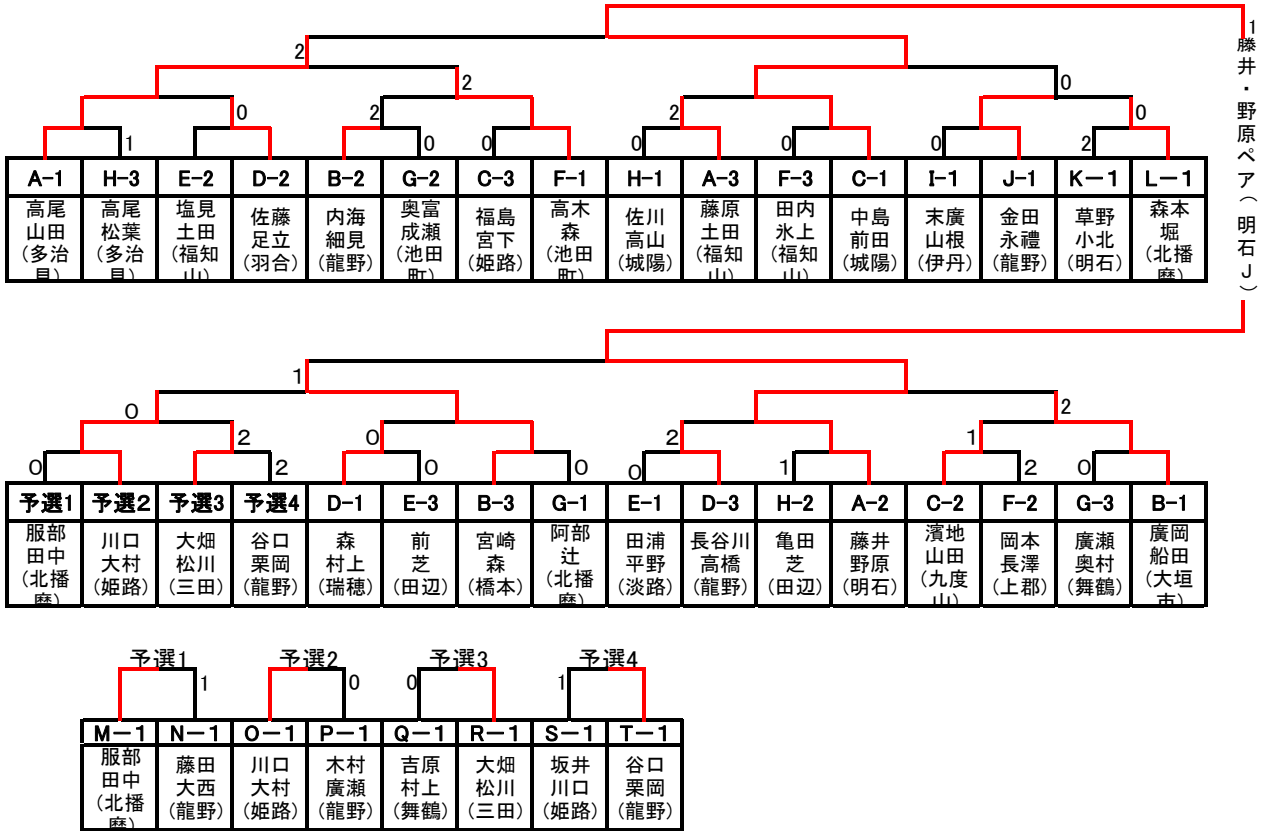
1
藤井・野原ペア（明石J）

2
2
0
1
0
2
0
0
2
0
0
0
2
0

| A-1 | H-3 | E-2 | D-2 | B-2 | G-2 | C-3 | F-1 | H-1 | A-3 | F-3 | C-1 | I-1 | J-1 | K－1 | L－1 |
|---|---|---|---|---|---|---|---|---|---|---|---|---|---|---|---|
| 高尾 山田 （多治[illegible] | 高尾 松葉 （多治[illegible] | 塩見 土田 （福知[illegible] | 佐藤 足立 （羽合） | 内海 細見 （龍野） | 奥富 成瀬 （池田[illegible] | 福島 宮下 （姫路） | 高木 森 （池田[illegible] | 佐川 高山 （城陽） | 藤原 土田 （福知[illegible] | 田内 氷上 （福知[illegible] | 中島 前田 （城陽） | 末廣 山根 （伊丹） | 金田 永禮 （龍野） | 草野 小北 （明石） | 森本 堀 （北播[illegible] |

1
0
2
0
2
0
0
2
0
1
0
2
1
2
0

| 予選1 | 予選2 | 予選3 | 予選4 | D-1 | E-3 | B-3 | G-1 | E-1 | D-3 | H-2 | A-2 | C-2 | F-2 | G-3 | B-1 |
|---|---|---|---|---|---|---|---|---|---|---|---|---|---|---|---|
| 服部 田中 （北播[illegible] | 川口 大村 （姫路） | 大畑 松川 （三田） | 谷口 栗岡 （龍野） | 森 村上 （瑞穂） | 前 芝 （田辺） | 宮崎 森 （橋本） | 阿部 辻 （北播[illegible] | 田浦 平野 （淡路） | 長谷川 高橋 （龍野） | 亀田 芝 （田辺） | 藤井 野原 （明石） | 濱地 山田 （九度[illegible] | 岡本 長澤 （上郡） | 廣瀬 奥村 （舞鶴） | 廣岡 船田 （大垣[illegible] |

予選1
1
予選2
0
予選3
0
予選4
1

| M－1 | N－1 | O－1 | P－1 | Q－1 | R－1 | S－1 | T－1 |
|---|---|---|---|---|---|---|---|
| 服部 田中 （北播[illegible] | 藤田 大西 （龍野） | 川口 大村 （姫路） | 木村 廣瀬 （龍野） | 吉原 村上 （舞鶴） | 大畑 松川 （三田） | 坂井 川口 （姫路） | 谷口 栗岡 （龍野） |